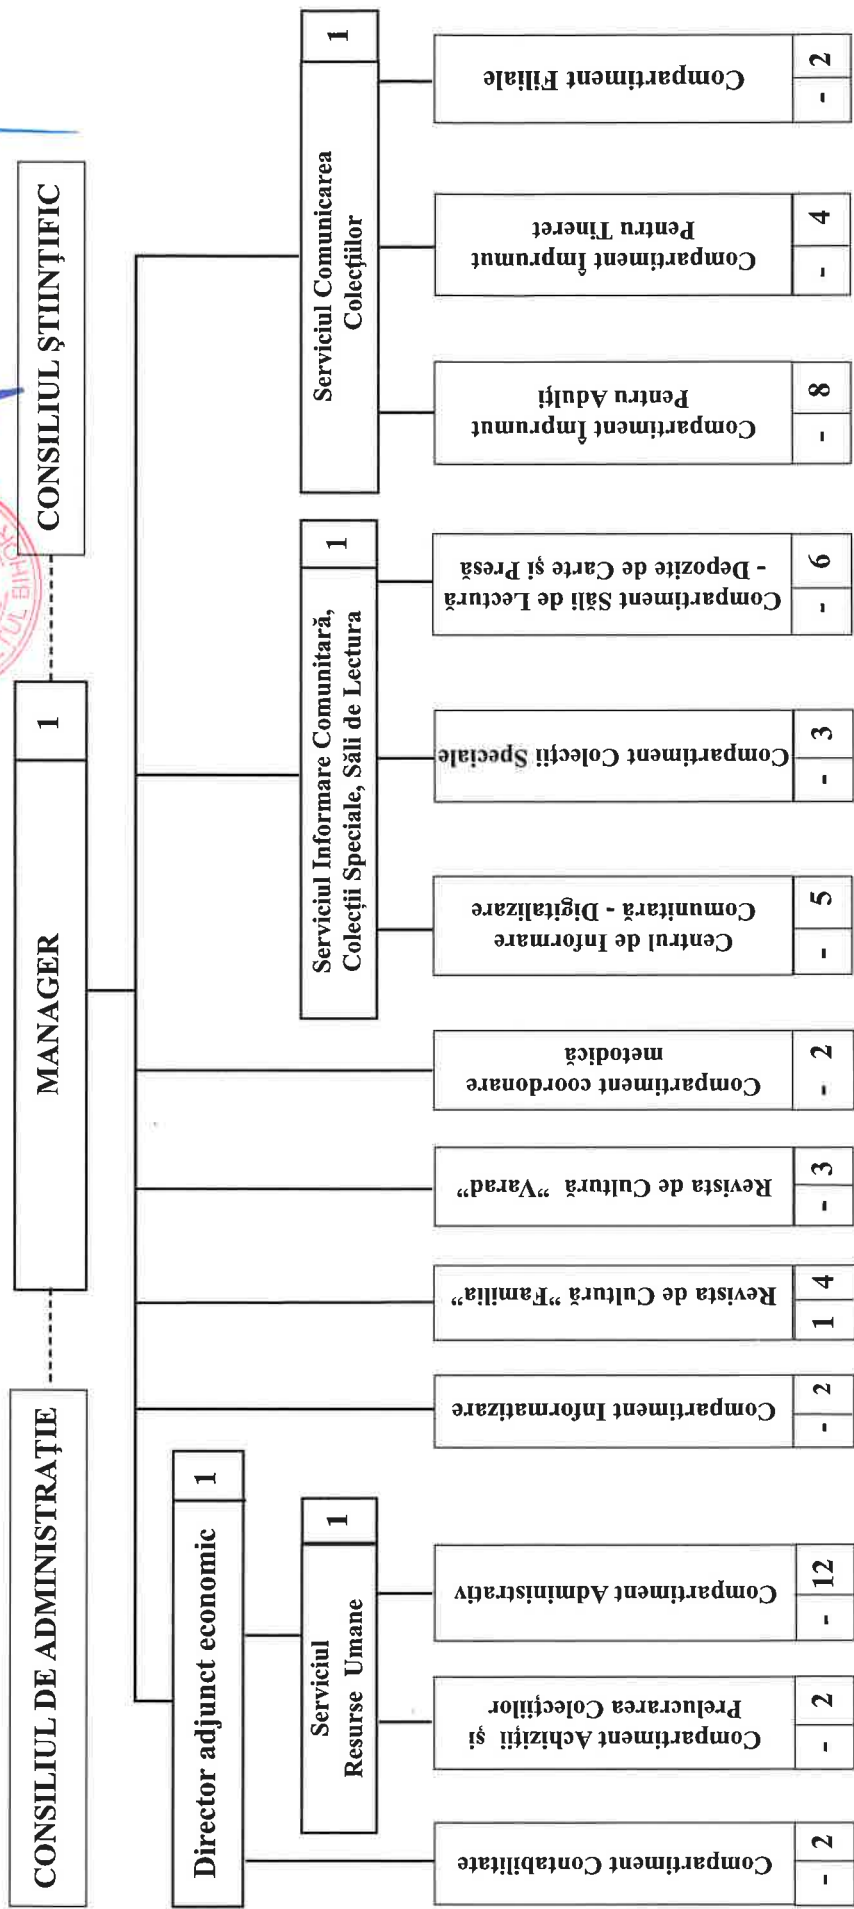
CONSILIUL DE ADMINISTRAȚIE

MANAGER

1

CONSILIUL ȘTIINȚIFIC

Director adjunct economic

1

Serviciul Resurse Umane

1

Compartiment Contabilitate

- 2

Compartiment Achiziții și Prelucrarea Colecțiilor

- 2

Compartiment Administrativ

- 12

Compartiment Informatizare

- 2

Revista de Cultură "Familia"

1 4

Revista de Cultură "Varad"

- 3

Compartiment coordonare metodică

- 2

Serviciul Informare Comunitară, Colecții Speciale, Săli de Lectura

1

Centrul de Informare Comunitară - Digitalizare

- 5

Compartiment Colecții Speciale

- 3

Compartiment Săli de Lectură - Depozite de Carte și Presă

- 6

Serviciul Comunicarea Colecțiilor

1

Compartiment Împrumut Pentru Adulți

- 8

Compartiment Împrumut Pentru Tineret

- 4

Compartiment Filiale

- 2